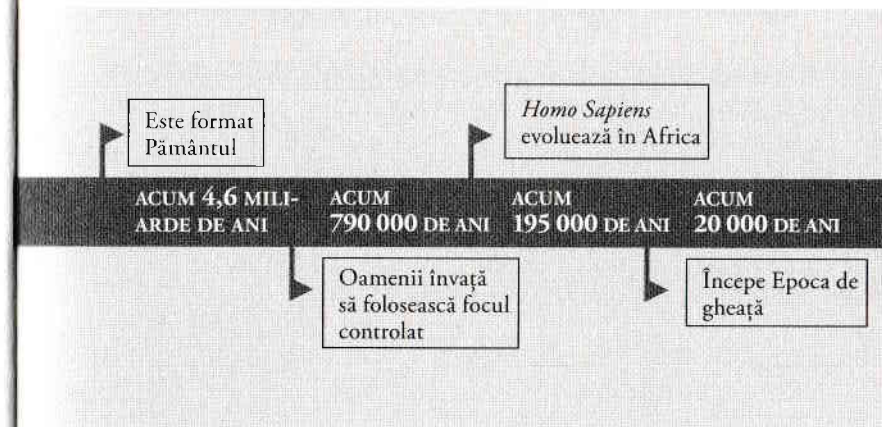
Este format Pământul

Homo Sapiens evoluează în Africa

ACUM 4,6 MILIARDE DE ANI

ACUM 790 000 DE ANI

ACUM 195 000 DE ANI

ACUM 20 000 DE ANI

Oamenii învață să folosească focul controlat

Începe Epoca de gheață